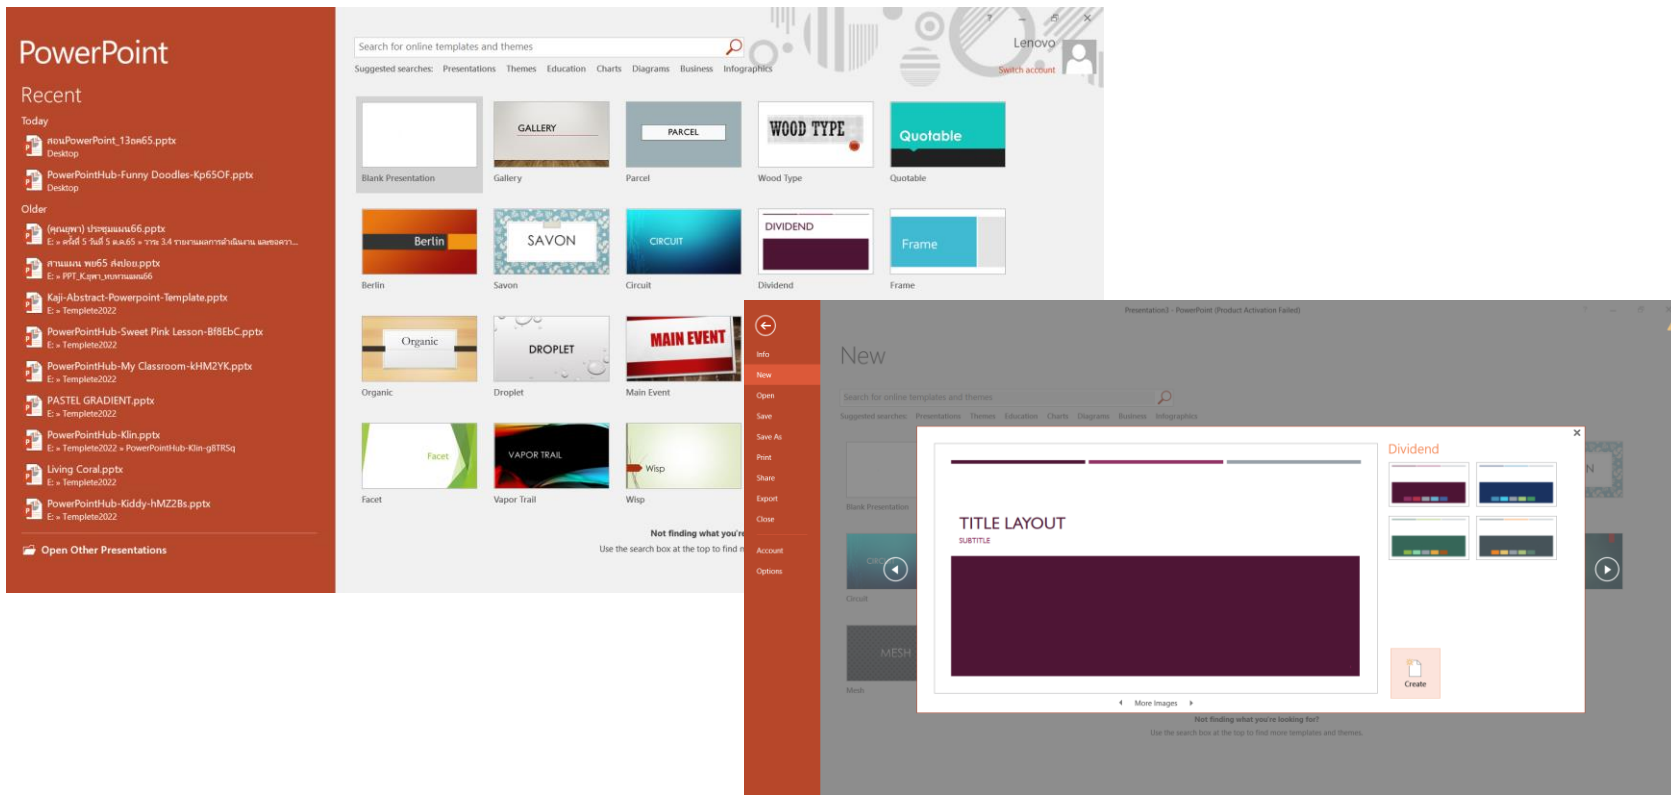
PowerPoint

Recent

Today

สอนPowerPoint_13ตค65.pptx
Desktop

PowerPointHub-Funny Doodles-Kp65OF.pptx
Desktop

Older

(คุณยุพา) ประชุมแผน66.pptx
E: » ครั้งที่ 5 วันที่ 5 ต.ค.65 » วาระ 3.4 รายงานผลการดำเนินงาน และขอความ...

สามแผน พย65 ส่งปอง.pptx
E: » PPT_K.ยุพา_ทบทวนแผน66

Kaji-Abstract-Powerpoint-Template.pptx
E: » Templete2022

PowerPointHub-Sweet Pink Lesson-Bf8EbC.pptx
E: » Templete2022

PowerPointHub-My Classroom-kHM2YK.pptx
E: » Templete2022

PASTEL GRADIENT.pptx
E: » Templete2022

PowerPointHub-Klin.pptx
E: » Templete2022 » PowerPointHub-Klin-g8TRSq

Living Coral.pptx
E: » Templete2022

PowerPointHub-Kiddy-hMZ2Bs.pptx
E: » Templete2022

Open Other Presentations

Search for online templates and themes

Suggested searches: Presentations Themes Education Charts Diagrams Business Infographics

Lenovo
Switch account

Blank Presentation
GALLERY
Gallery
PARCEL
Parcel
WOOD TYPE
Wood Type
Quotable
Quotable
Berlin
Berlin
SAVON
Savon
CIRCUIT
Circuit
DIVIDEND
Dividend
Frame
Frame
Organic
Organic
DROPLET
Droplet
MAIN EVENT
Main Event
Facet
Facet
VAPOR TRAIL
Vapor Trail
Wisp
Wisp

Not finding what you'r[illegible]
Use the search box at the top to find m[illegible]

Presentation3 - PowerPoint (Product Activation Failed)

Info
New
Open
Save
Save As
Print
Share
Export
Close
Account
Options

New

Search for online templates and themes

Suggested searches: Presentations Themes Education Charts Diagrams Business Infographics

Blank Presentation
Circuit
MESH
Mesh

TITLE LAYOUT
SUBTITLE

Dividend

Create

More Images

Not finding what you're looking for?
Use the search box at the top to find more templates and themes.